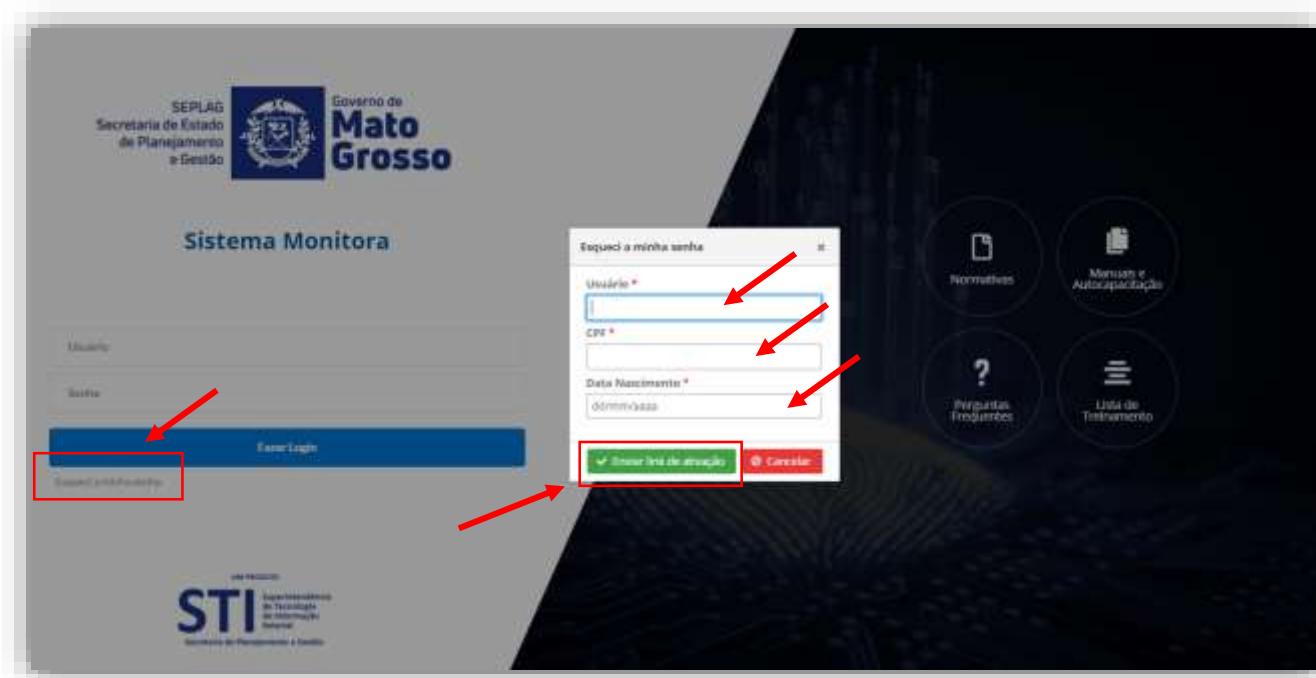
SEPLAG
Secretaria de Estado de Planejamento e Gestão

Governo de
Mato Grosso

Sistema Monitora

Usuário

Senha

Fazer Login

Esqueci a minha senha

Esqueci a minha senha ×

Usuário *

CPF *

Data Nascimento *

dd/mm/aaaa

✔ Enviar link de ativação

⊘ Cancelar

Normativas

Manuais e Autocapacitação

Perguntas Frequentes

Lista de Treinamento

UM PRODUTO

STI
Superintendência de Tecnologia da Informação Setorial

Secretaria de Planejamento e Gestão